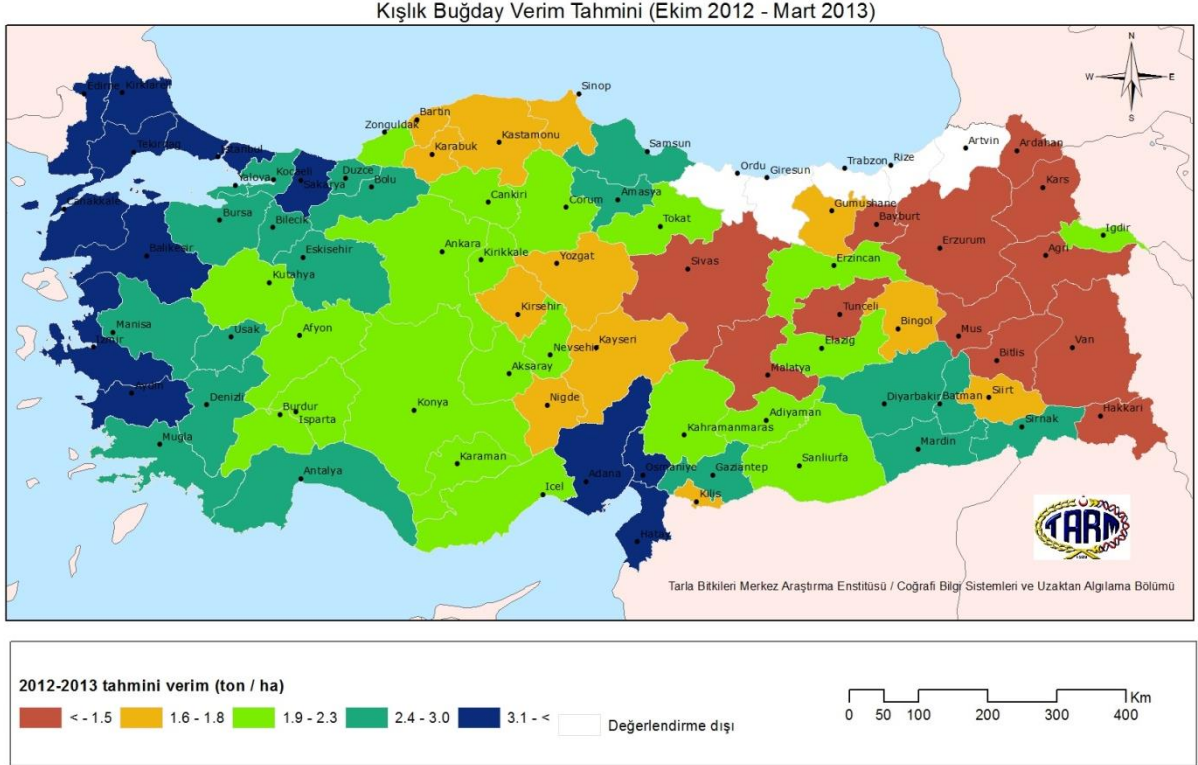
Kışlık Buğday Verim Tahmini (Ekim 2012 - Mart 2013)

N
W E
S

Edirne Kirklareli
Tekirdag
Istanbul
Canakkale
Yalova
Kocaeli
Sakarya
Duzce
Bolu
Zonguldak
Bartin
Karabuk
Kastamonu
Sinop
Samsun
Ordu
Giresun
Trabzon
Rize
Artvin
Ardahan
Kars
Igdir
Agri
Erzurum
Bayburt
Gumushane
Bursa
Bilecik
Eskisehir
Balikesir
Kutahya
Ankara
Cankiri
Corum
Amasya
Tokat
Kirikkale
Yozgat
Sivas
Erzincan
Tunceli
Bingol
Mus
Bitlis
Van
Manisa
Izmir
Usak
Afyon
Kirsehir
Nevsehir
Kayseri
Aksaray
Malatya
Elazig
Aydin
Denizli
Burdur
Isparta
Konya
Nigde
Adiyaman
Diyarbakir
Batman
Siirt
Sirnak
Hakkari
Mugla
Karaman
Kahramanmaras
Mardin
Antalya
Icel
Adana
Osmaniye
Gaziantep
Sanliurfa
Kilis
Hatay

TARM

Tarla Bitkileri Merkez Araştırma Enstitüsü / Coğrafi Bilgi Sistemleri ve Uzaktan Algılama Bölümü

2012-2013 tahmini verim (ton / ha)
< - 1.5
1.6 - 1.8
1.9 - 2.3
2.4 - 3.0
3.1 - <
Değerlendirme dışı

Km
0 50 100 200 300 400